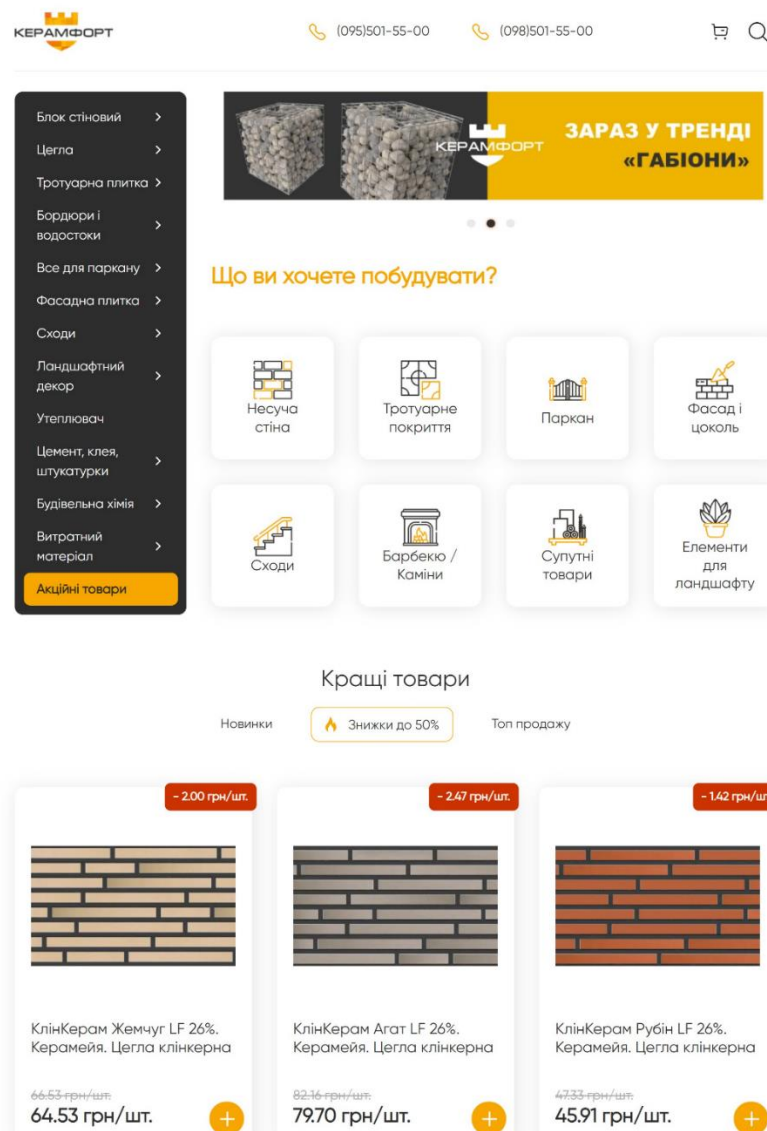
КЕРАМФОРТ

(095)501-55-00 (098)501-55-00

Блок стіновий
Цегла
Тротуарна плитка
Бордюри і водостоки
Все для паркану
Фасадна плитка
Сходи
Ландшафтний декор
Утеплювач
Цемент, клея, штукатурки
Будівельна хімія
Витратний матеріал
Акційні товари

КЕРАМФОРТ
ЗАРАЗ У ТРЕНДІ «ГАБІОНИ»

Що ви хочете побудувати?

Несуча стіна
Тротуарне покриття
Паркан
Фасад і цоколь
Сходи
Барбекю / Каміни
Супутні товари
Елементи для ландшафту

Кращі товари

Новинки
Знижки до 50%
Топ продажу

- 2.00 грн/шт.
КлінКерам Жемчуг LF 26%. Керамейя. Цегла клінкерна
66.53 грн/шт.
64.53 грн/шт.

- 2.47 грн/шт.
КлінКерам Агат LF 26%. Керамейя. Цегла клінкерна
82.16 грн/шт.
79.70 грн/шт.

- 1.42 грн/шт
КлінКерам Рубін LF 26%. Керамейя. Цегла клінкерна
47.33 грн/шт.
45.91 грн/шт.